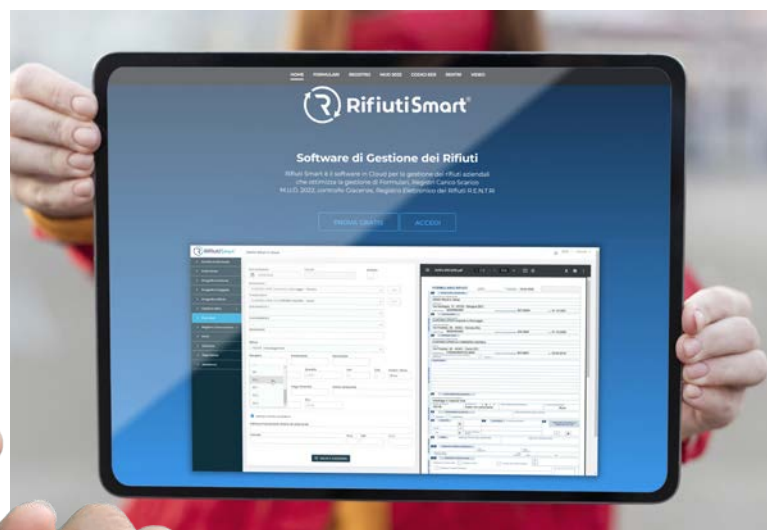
HOME FORMULARI REGISTRO MUD 2022 CODICI EER RENTRI VIDEO

RifiutiSmart®

Software di Gestione dei Rifiuti

Rifiuti Smart è il software in Cloud per la gestione dei rifiuti aziendali che ottimizza la gestione di Formulari, Registri Carico Scarico, M.U.D. 2022, controllo Giacenze, Registro Elettronico dei Rifiuti R.E.N.T.RI

PROVA GRATIS ACCEDI

RifiutiSmart

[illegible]